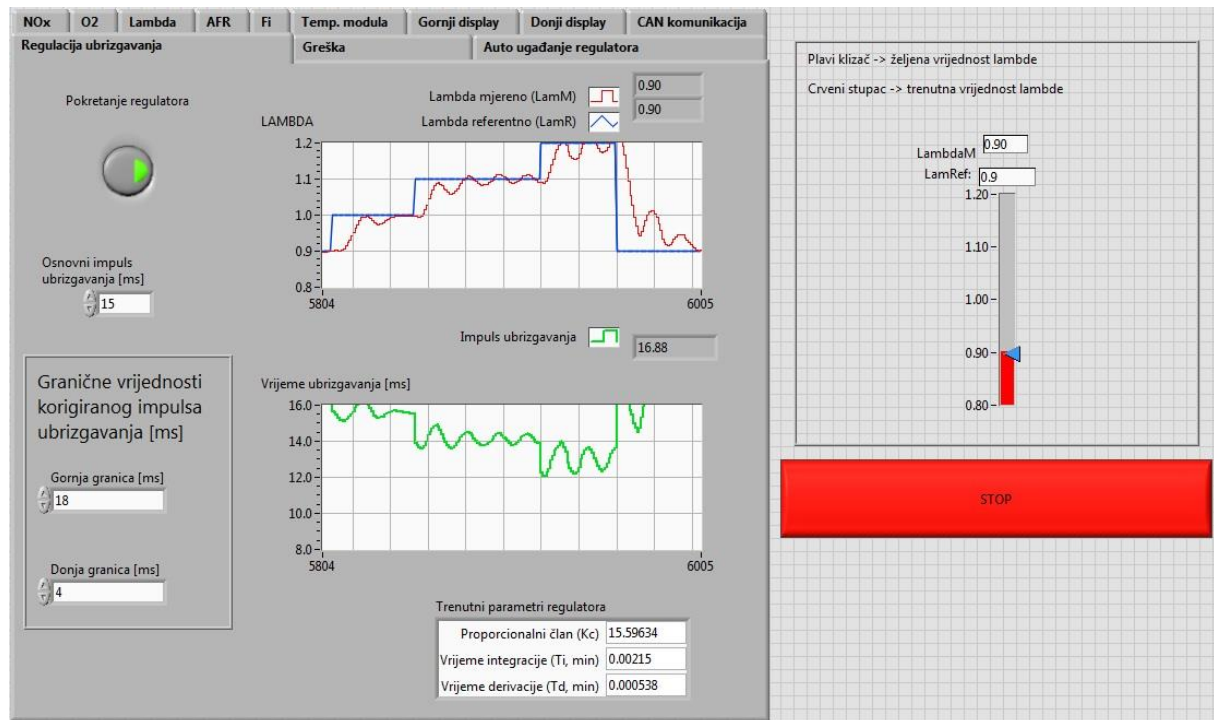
NOx O2 Lambda AFR Fi Temp. modula Gornji display Donji display CAN komunikacija
Regulacija ubrizgavanja Greška Auto ugađanje regulatora

Pokretanje regulatora

Lambda mjereno (LamM) 0.90
Lambda referentno (LamR) 0.90

LAMBDA
1.2
1.1
1.0
0.9
0.8
5804 6005

Osnovni impuls ubrizgavanja [ms]
15

Impuls ubrizgavanja 16.88

Granične vrijednosti korigiranog impulsa ubrizgavanja [ms]

Gornja granica [ms]
18

Donja granica [ms]
4

Vrijeme ubrizgavanja [ms]
16.0
14.0
12.0
10.0
8.0
5804 6005

Trenutni parametri regulatora

| Proporcionalni član (Kc) | 15.59634 |
|---|---|
| Vrijeme integracije (Ti, min) | 0.00215 |
| Vrijeme derivacije (Td, min) | 0.000538 |

Plavi klizač -> željena vrijednost lambde

Crveni stupac -> trenutna vrijednost lambde

LambdaM 0.90
LamRef: 0.9
1.20
1.10
1.00
0.90
0.80

STOP